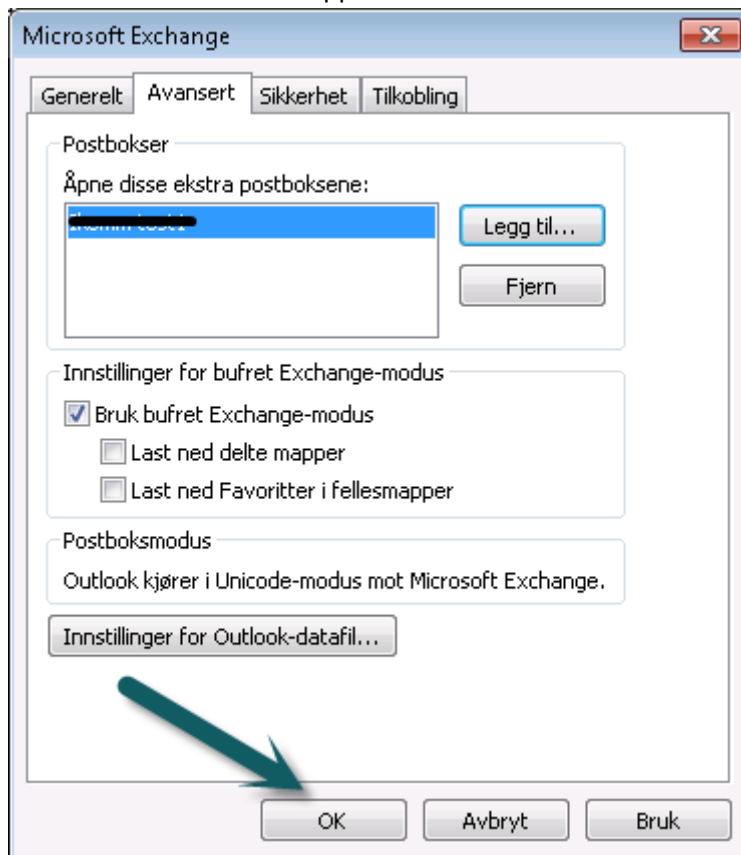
Microsoft Exchange

Generelt | Avansert | Sikkerhet | Tilkobling

Postbokser

Åpne disse ekstra postboksene:

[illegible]

Legg til...

Fjern

Innstillinger for bufret Exchange-modus

Bruk bufret Exchange-modus

Last ned delte mapper

Last ned Favoritter i fellesmapper

Postboksmodus

Outlook kjører i Unicode-modus mot Microsoft Exchange.

Innstillinger for Outlook-datafil...

OK

Avbryt

Bruk